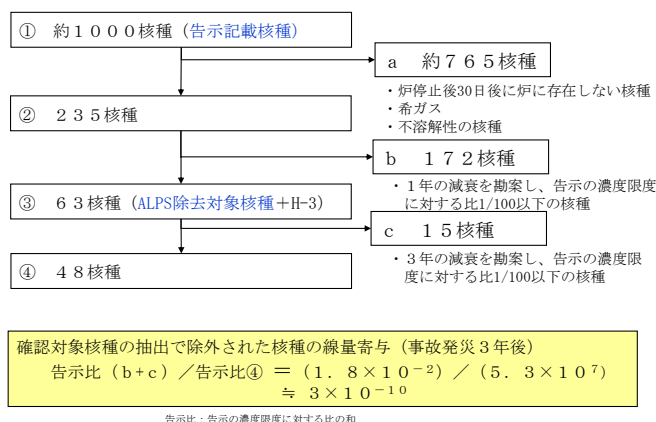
① 約１０００核種（告示記載核種）

a 約７６５核種

・炉停止後30日後に炉に存在しない核種
・希ガス
・不溶解性の核種

② ２３５核種

b １７２核種

・１年の減衰を勘案し、告示の濃度限度に対する比1/100以下の核種

③ ６３核種（ALPS除去対象核種＋H-3）

c １５核種

・３年の減衰を勘案し、告示の濃度限度に対する比1/100以下の核種

④ ４８核種

確認対象核種の抽出で除外された核種の線量寄与（事故発災３年後）
告示比（b＋c）／告示比④ ＝（１．８×$10^{-2}$）／（５．３×$10^{7}$）
≒ ３×$10^{-10}$

告示比：告示の濃度限度に対する比の和